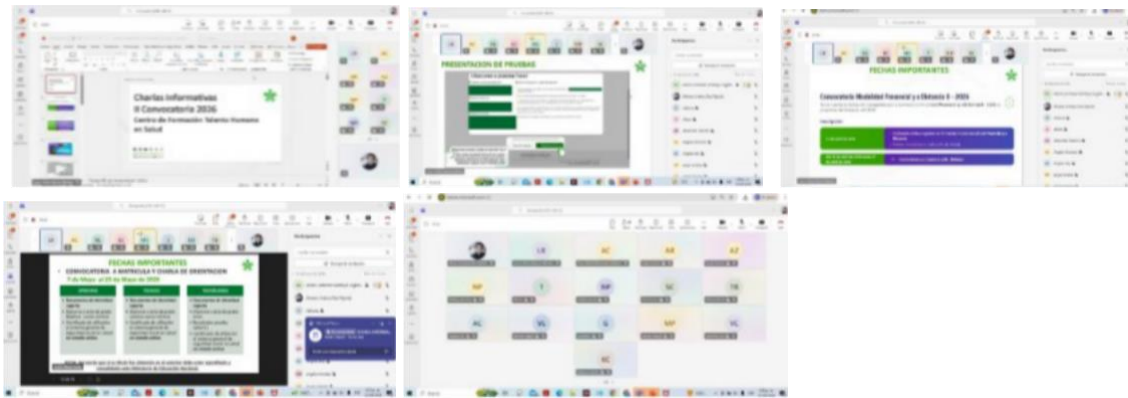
Charlas informativas
II Convocatoria 2026
Centro de Formación Talento Humano en Salud

PRESENTACION DE PRUEBAS

FECHAS IMPORTANTES
Convocatoria Modalidad Presencial y a Distancia II - 2026

FECHAS IMPORTANTES
CONVOCATORIA · MATRICULA Y CHARLA DE ORIENTACION

LR
AC
AR
AZ
NP
T
NP
SC
TB
AL
ML
G
NP
VL
KC